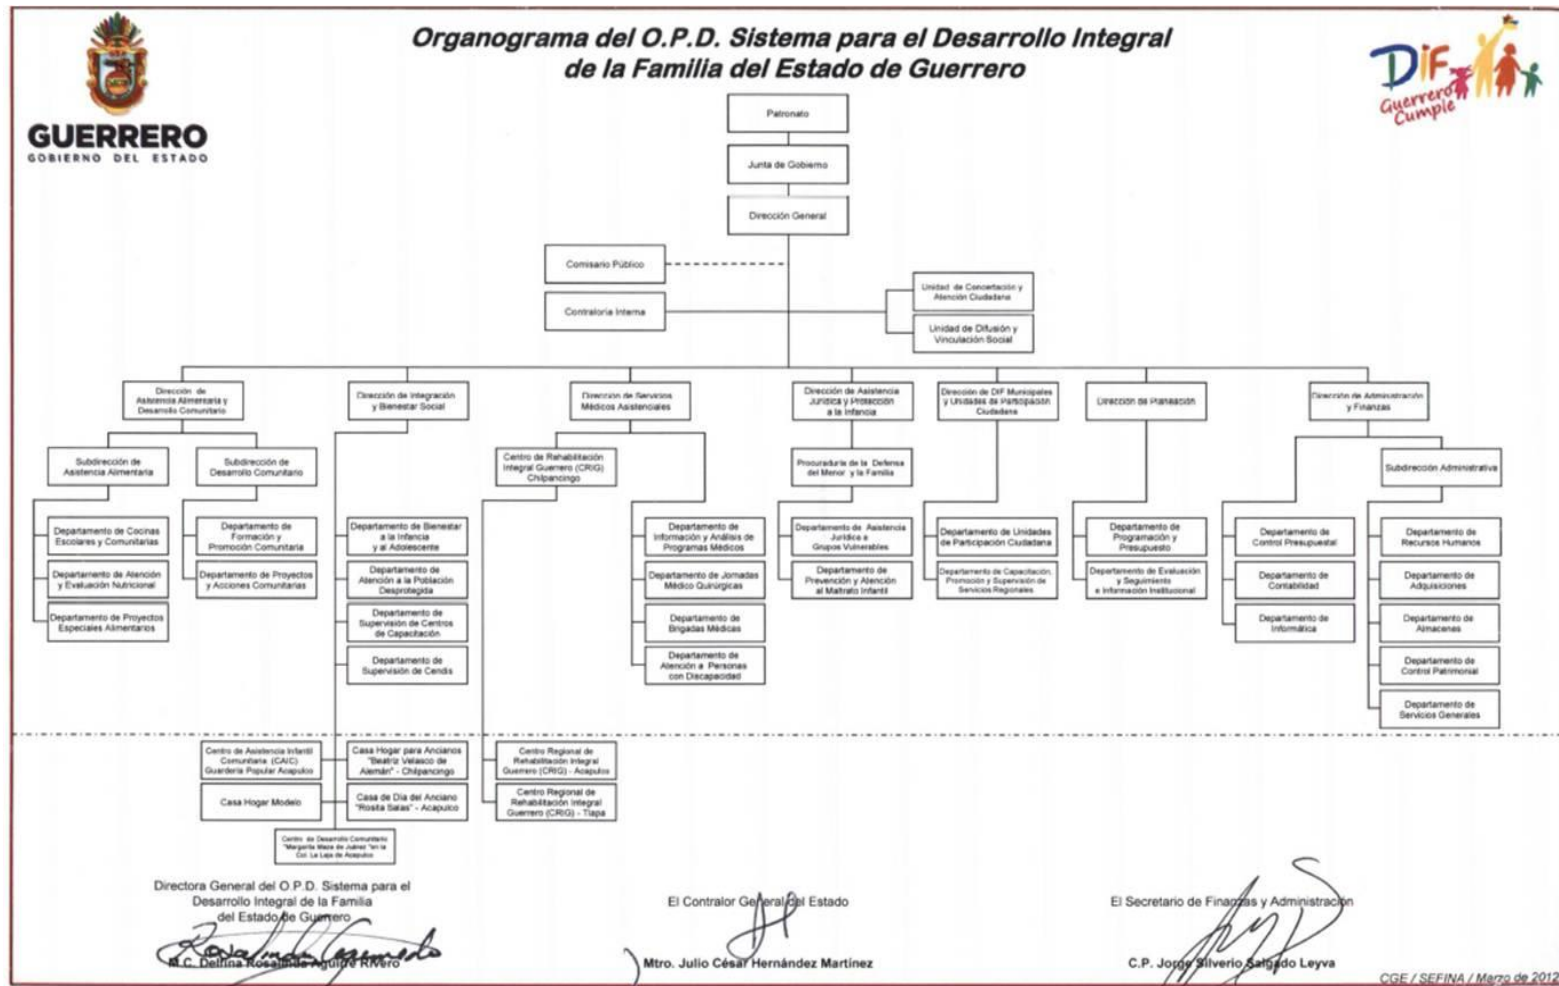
GUERRERO
GOBIERNO DEL ESTADO

Organograma del O.P.D. Sistema para el Desarrollo Integral de la Familia del Estado de Guerrero

DIF Guerrero Cumple

Patronato

Junta de Gobierno

Dirección General

Comisario Público

Contraloría Interna

Unidad de Concertación y Atención Ciudadana

Unidad de Difusión y Vinculación Social

Dirección de Asistencia Alimentaria y Desarrollo Comunitario

Subdirección de Asistencia Alimentaria

Departamento de Cocinas Escolares y Comunitarias

Departamento de Atención y Evaluación Nutricional

Departamento de Proyectos Especiales Alimentarios

Subdirección de Desarrollo Comunitario

Departamento de Formación y Promoción Comunitaria

Departamento de Proyectos y Acciones Comunitarias

Dirección de Integración y Bienestar Social

Departamento de Bienestar a la Infancia y al Adolescente

Departamento de Atención a la Población Desprotegida

Departamento de Supervisión de Centros de Capacitación

Departamento de Supervisión de Cendis

Dirección de Servicios Médicos Asistenciales

Centro de Rehabilitación Integral Guerrero (CRIG) Chilpancingo

Departamento de Información y Análisis de Programas Médicos

Departamento de Jornadas Médico Quirúrgicas

Departamento de Brigadas Médicas

Departamento de Atención a Personas con Discapacidad

Dirección de Asistencia Jurídica y Protección a la Infancia

Procuraduría de la Defensa del Menor y la Familia

Departamento de Asistencia Jurídica a Grupos Vulnerables

Departamento de Prevención y Atención al Maltrato Infantil

Dirección de DIF Municipales y Unidades de Participación Ciudadana

Departamento de Unidades de Participación Ciudadana

Departamento de Capacitación, Promoción y Supervisión de Servicios Regionales

Dirección de Planeación

Departamento de Programación y Presupuesto

Departamento de Evaluación y Seguimiento e Información Institucional

Dirección de Administración y Finanzas

Departamento de Control Presupuestal

Departamento de Contabilidad

Departamento de Informática

Subdirección Administrativa

Departamento de Recursos Humanos

Departamento de Adquisiciones

Departamento de Almacenes

Departamento de Control Patrimonial

Departamento de Servicios Generales

Centro de Asistencia Infantil Comunitario (CAIC) Guardería Popular Acapulco

Casa Hogar Modelo

Casa Hogar para Ancianos "Beatriz Velasco de Alemán" - Chilpancingo

Casa de Día del Anciano "Rosita Salas" - Acapulco

Centro de Desarrollo Comunitario "Margarita Maza de Juárez" en la Col. La Laja de Acapulco

Centro Regional de Rehabilitación Integral Guerrero (CRIG) - Acapulco

Centro Regional de Rehabilitación Integral Guerrero (CRIG) - Tlapa

Directora General del O.P.D. Sistema para el Desarrollo Integral de la Familia del Estado de Guerrero
M.C. Delfina Rosalinda Aguirre Rivero

El Contralor General del Estado
Mtro. Julio César Hernández Martínez

El Secretario de Finanzas y Administración
C.P. Jorge Silverio Salgado Leyva

CGE / SEFINA / Marzo de 2012